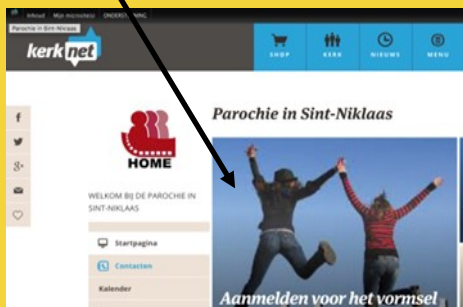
Inhoud Mijn microsites ONDERST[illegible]NING

Parochie in Sint-Niklaas

kerknet

SHOP KERK NIEUWS MENU

Parochie in Sint-Niklaas

f

$g^+$

HOME

WELKOM BIJ DE PAROCHIE IN SINT-NIKLAAS

Startpagina

Contacten

Kalender

Aanmelden voor het vormsel